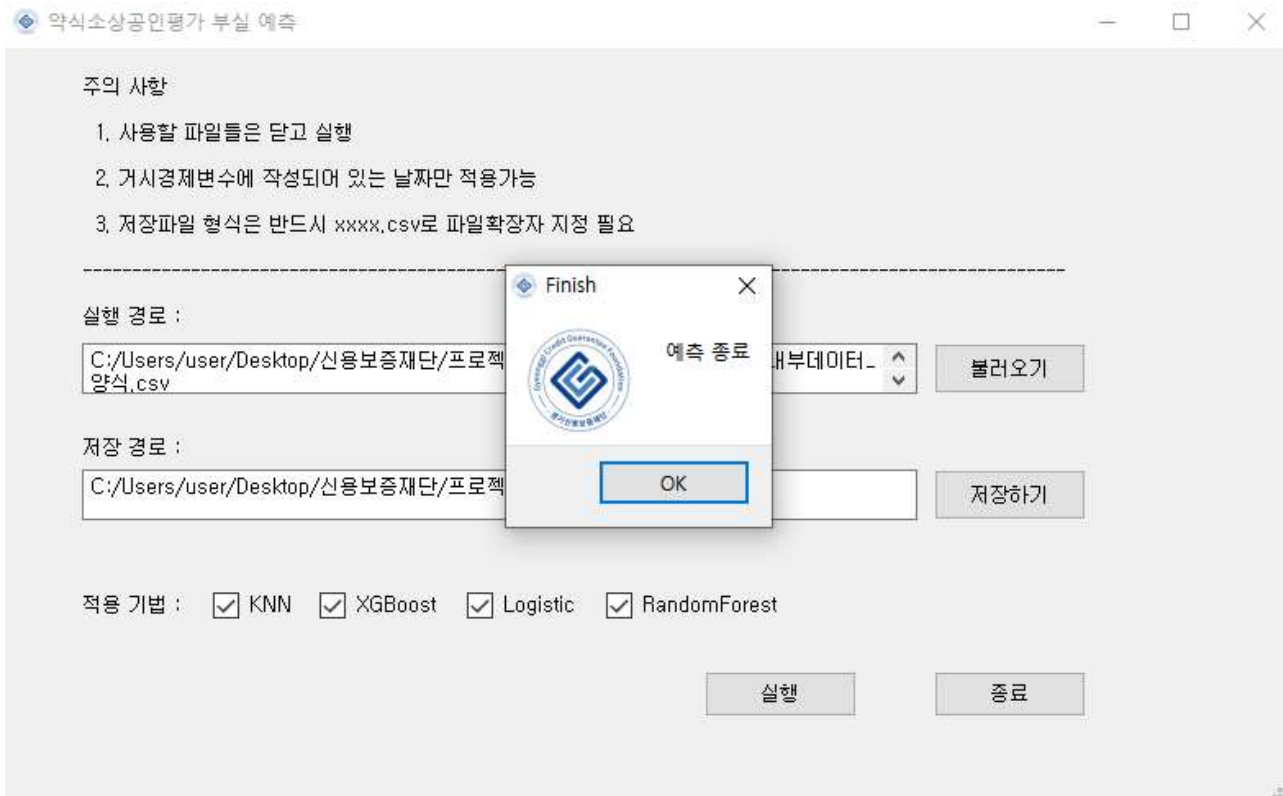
약식소상공인평가 부실 예측

주의 사항

1. 사용할 파일들은 닫고 실행

2. 거시경제변수에 작성되어 있는 날짜만 적용가능

3. 저장파일 형식은 반드시 xxxx.csv로 파일확장자 지정 필요

실행 경로 :

C:/Users/user/Desktop/신용보증재단/프로젝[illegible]내부데이터_양식.csv

불러오기

저장 경로 :

C:/Users/user/Desktop/신용보증재단/프로젝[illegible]

저장하기

Finish

Gyeonggi Credit Guarantee Foundation

경기신용보증재단

예측 종료

OK

적용 기법 : KNN XGBoost Logistic RandomForest

실행

종료